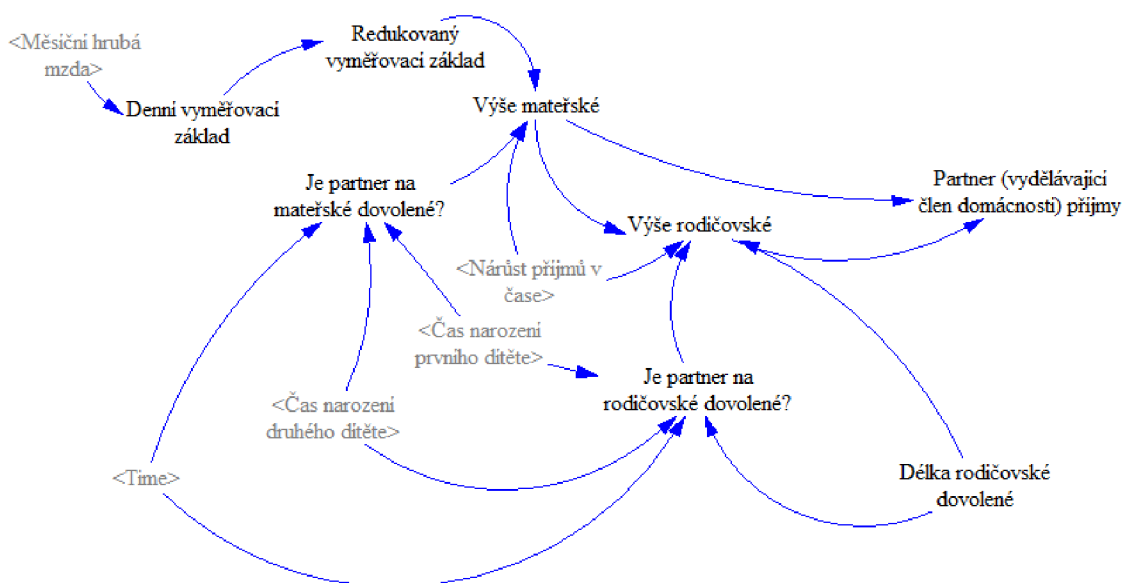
<Měsiční hrubá mzda>

Redukovaný vyměřovací základ

Denní vyměřovací základ

Výše mateřské

Je partner na mateřské dovolené?

Partner (vydělávající člen domácnosti) příjmy

Výše rodičovské

<Nárůst příjmů v čase>

<Čas narození prvního dítěte>

Je partner na rodičovské dovolené?

<Čas narození druhého dítěte>

<Time>

Délka rodičovské dovolené